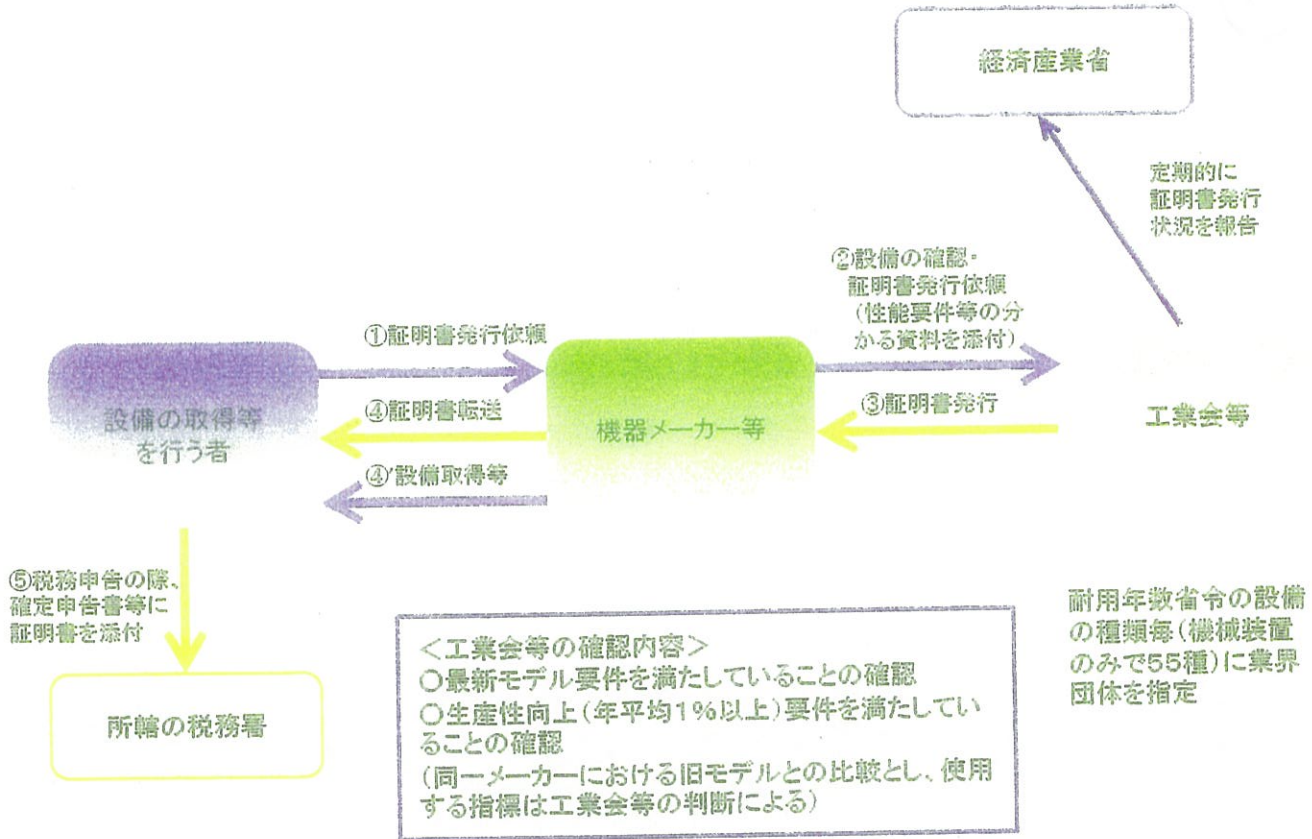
経済産業省

定期的に
証明書発行
状況を報告

②設備の確認・
証明書発行依頼
(性能要件等の分かる資料を添付)

①証明書発行依頼

設備の取得等を行う者

④証明書転送

機器メーカー等

③証明書発行

工業会等

④'設備取得等

⑤税務申告の際、
確定申告書等に
証明書を添付

所轄の税務署

<工業会等の確認内容>
○最新モデル要件を満たしていることの確認
○生産性向上(年平均1%以上)要件を満たしていることの確認
(同一メーカーにおける旧モデルとの比較とし、使用する指標は工業会等の判断による)

耐用年数省令の設備の種類毎(機械装置のみで55種)に業界団体を指定